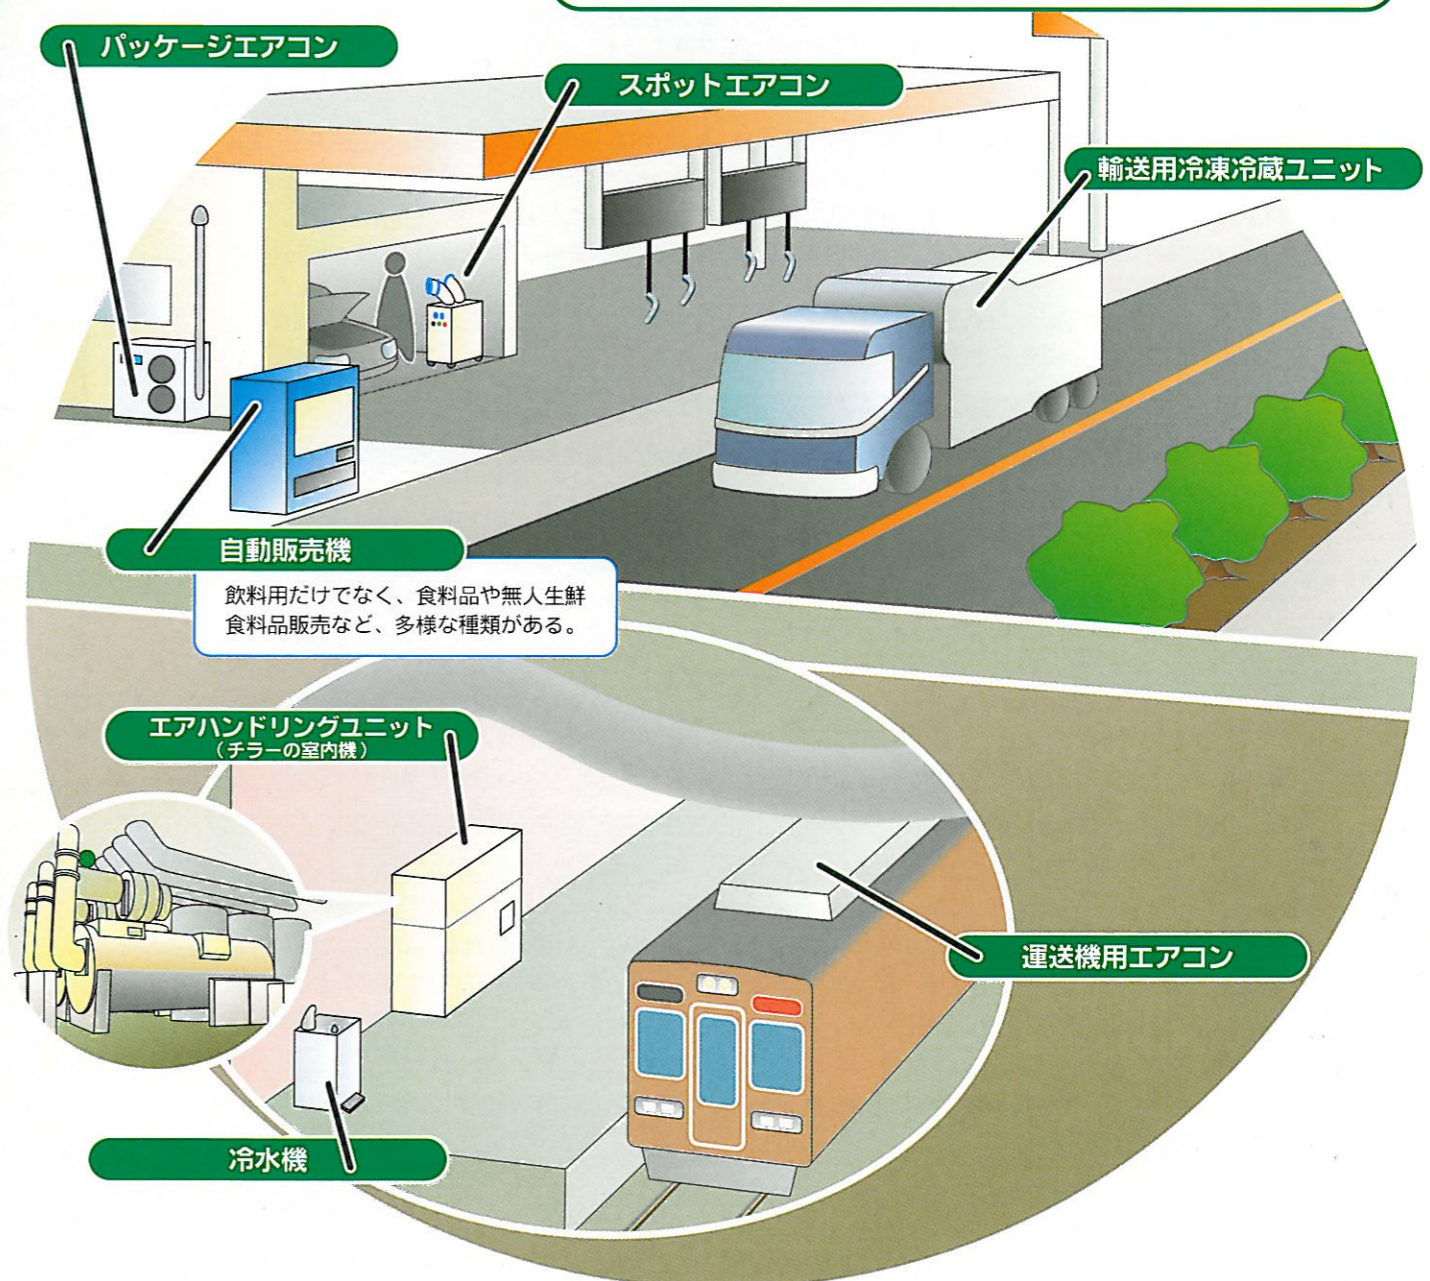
パッケージエアコン

スポットエアコン

輸送用冷凍冷蔵ユニット

自動販売機

飲料用だけでなく、食料品や無人生鮮食料品販売など、多様な種類がある。

エアハンドリングユニット
（チラーの室内機）

運送機用エアコン

冷水機